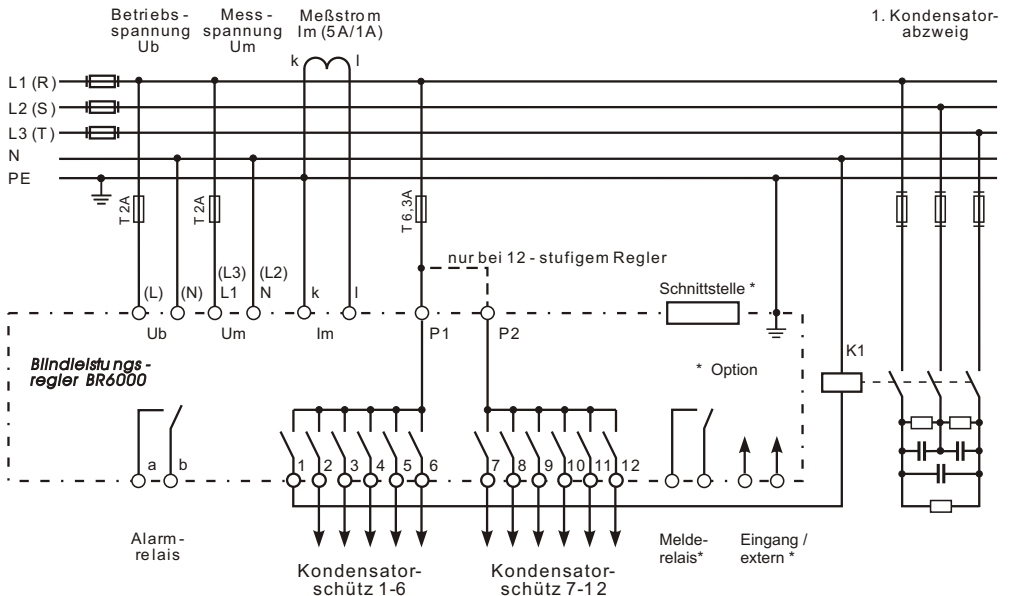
Betriebsspannung Ub

Messspannung Um

Meßstrom Im (5A/1A)

1. Kondensatorabzweig

L1 (R)
L2 (S)
L3 (T)
N
PE

k l

T 2A

T 2A

T 6,3A

nur bei 12 - stufigem Regler

(L) (N) (L3) L1 (L2) N k l

Ub Um Im P1 P2

Schnittstelle *

Blindleistungsregler BR6000

* Option

K1

a b

1 2 3 4 5 6 7 8 9 10 11 12

Alarmrelais

Kondensatorschütz 1-6

Kondensatorschütz 7-12

Melderelais*

Eingang / extern *